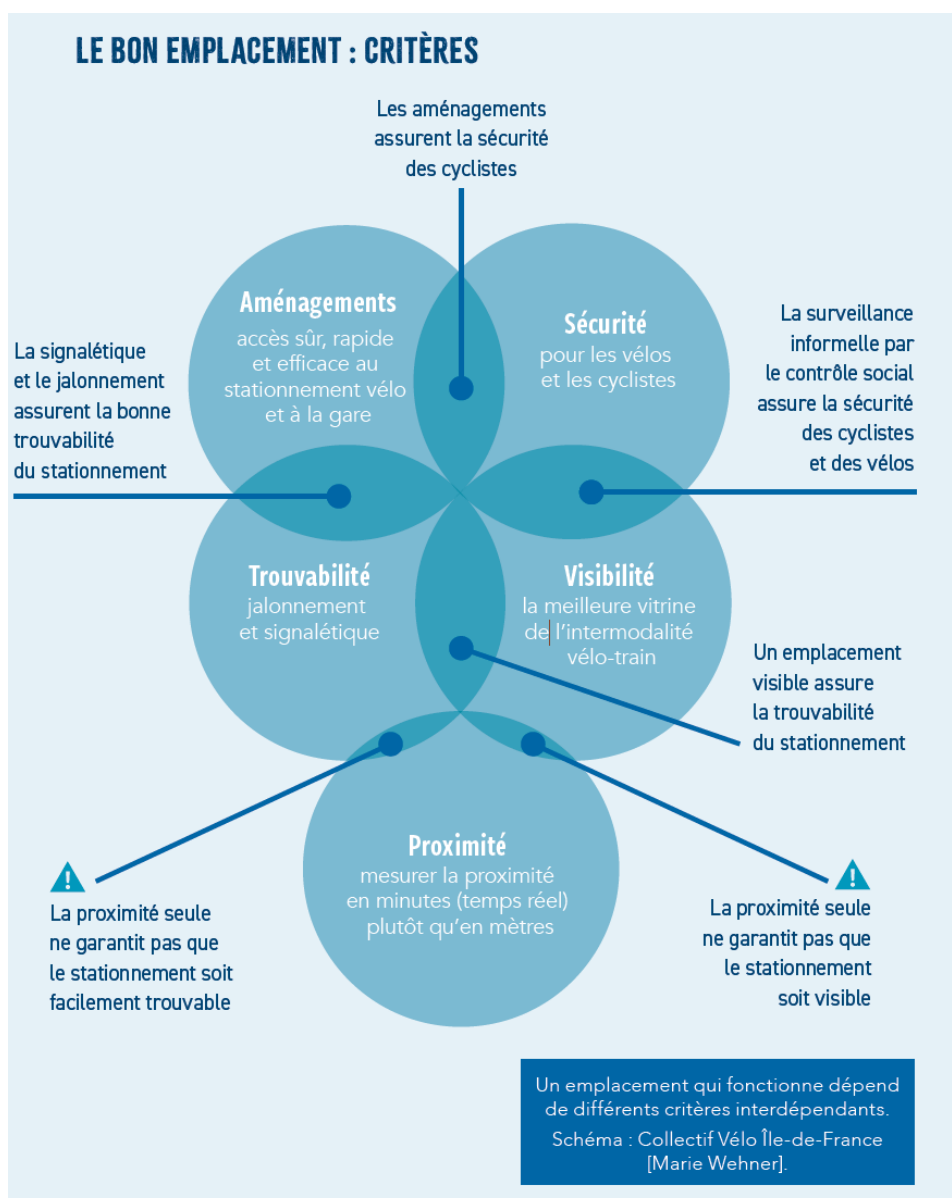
LE BON EMPLACEMENT : CRITÈRES

Les aménagements assurent la sécurité des cyclistes

Aménagements
accès sûr, rapide et efficace au stationnement vélo et à la gare

Sécurité
pour les vélos et les cyclistes

La surveillance informelle par le contrôle social assure la sécurité des cyclistes et des vélos

La signalétique et le jalonnement assurent la bonne trouvabilité du stationnement

Trouvabilité
jalonnement et signalétique

Visibilité
la meilleure vitrine de l'intermodalité vélo-train

Un emplacement visible assure la trouvabilité du stationnement

Proximité
mesurer la proximité en minutes (temps réel) plutôt qu'en mètres

!
La proximité seule ne garantit pas que le stationnement soit facilement trouvable

!
La proximité seule ne garantit pas que le stationnement soit visible

Un emplacement qui fonctionne dépend de différents critères interdépendants.
Schéma : Collectif Vélo Île-de-France [Marie Wehner].